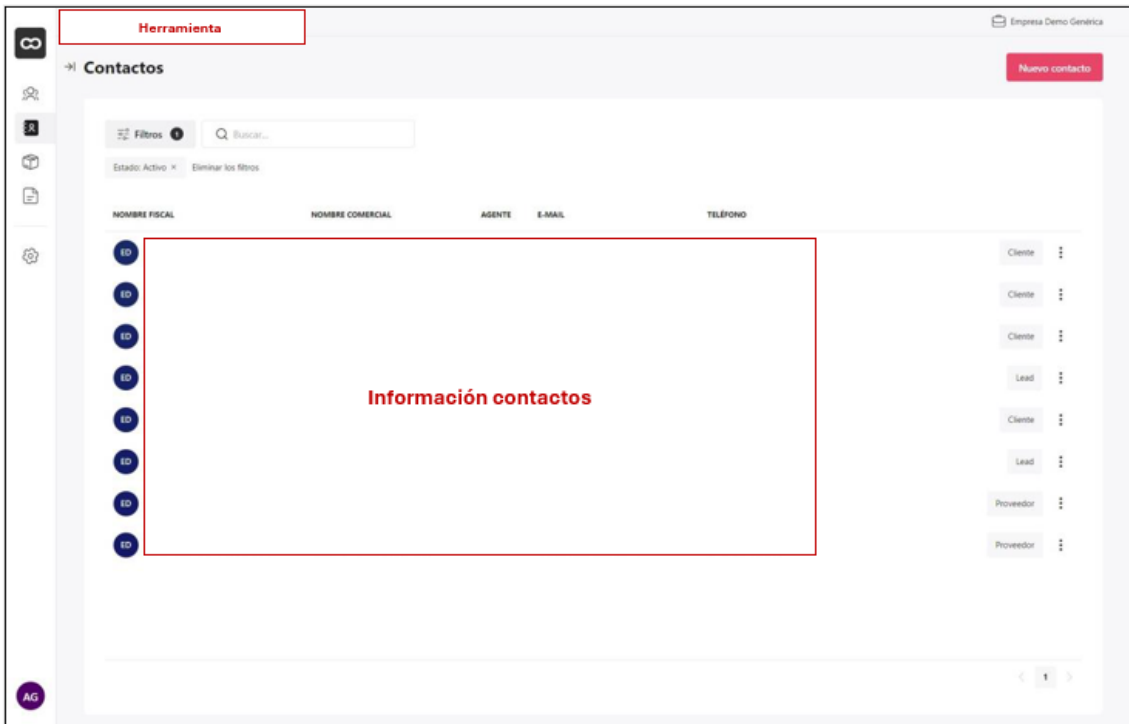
Herramienta

Empresa Demo Genérica

Contactos

Nuevo contacto

Filtros 1

Buscar...

Estado: Activo ×  Eliminar los filtros

| NOMBRE FISCAL | NOMBRE COMERCIAL | AGENTE | E-MAIL | TELÉFONO | | |
|---|---|---|---|---|---|---|
| ED | | | | | Cliente | ⋮ |
| ED | | | | | Cliente | ⋮ |
| ED | | | | | Cliente | ⋮ |
| ED | | | | | Lead | ⋮ |
| ED | | | | | Cliente | ⋮ |
| ED | | | | | Lead | ⋮ |
| ED | | | | | Proveedor | ⋮ |
| ED | | | | | Proveedor | ⋮ |

Información contactos

1

AG